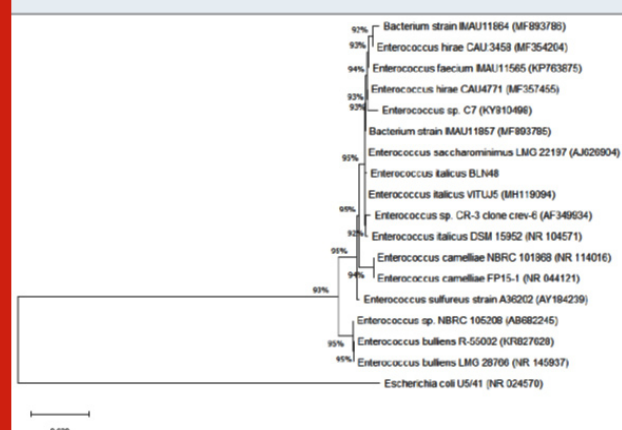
92% Bacterium strain IMAU11864 (MF893786)
93% Enterococcus hirae CAU 3458 (MF354204)
94% Enterococcus faecium IMAU11565 (KP763875)
93% Enterococcus hirae CAU4771 (MF357455)
93% Enterococcus sp. C7 (KY910496)
Bacterium strain IMAU11857 (MF893785)
95% Enterococcus saccharominimus LMG 22197 (AJ626904)
Enterococcus italicus BLN48
Enterococcus italicus VITUJ5 (MH119094)
99% Enterococcus sp. CR-3 clone crev-6 (AF349934)
92% Enterococcus italicus DSM 15952 (NR 104571)
91% Enterococcus camelliae NBRC 101868 (NR 114016)
94% Enterococcus camelliae FP15-1 (NR 044121)
93% Enterococcus sulfureus strain A36202 (AY184239)
Enterococcus sp. NBRC 105208 (AB682245)
95% Enterococcus bulliens R-55002 (KR827628)
95% Enterococcus bulliens LMG 28766 (NR 145937)
Escherichia coli U5/41 (NR 024570)
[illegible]